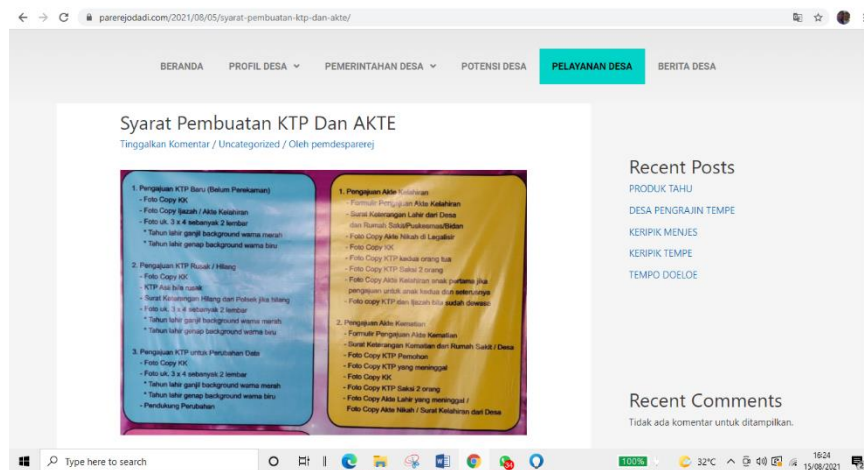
parerejodadi.com/2021/08/05/syarat-pembuatan-ktp-dan-akte/

BERANDA PROFIL DESA PEMERINTAHAN DESA POTENSI DESA PELAYANAN DESA BERITA DESA

Syarat Pembuatan KTP Dan AKTE

Tinggalkan Komentar / Uncategorized / Oleh pemdesparerej

1. Pengajuan KTP Baru (Belum Perekaman)
- Foto Copy KK
- Foto Copy Ijazah / Akte Kelahiran
- Foto uk. 3 x 4 sebanyak 2 lembar
* Tahun lahir ganjil background warna merah
* Tahun lahir genap background warna biru

2. Pengajuan KTP Rusak / Hilang
- Foto Copy KK
- KTP Asli bila rusak
- Surat Keterangan Hilang dari Polsek jika hilang
- Foto uk. 3 x 4 sebanyak 2 lembar
* Tahun lahir ganjil background warna merah
* Tahun lahir genap background warna biru

3. Pengajuan KTP untuk Perubahan Data
- Foto Copy KK
- Foto uk. 3 x 4 sebanyak 2 lembar
* Tahun lahir ganjil background warna merah
* Tahun lahir genap background warna biru
- Pendukung Perubahan

1. Pengajuan Akte Kelahiran
- Formulir Pengajuan Akte Kelahiran
- Surat Keterangan Lahir dari Desa dan Rumah Sakit/Puskesmas/Bidan
- Foto Copy Akte Nikah di Legalisir
- Foto Copy KK
- Foto Copy KTP kedua orang tua
- Foto Copy KTP Saksi 2 orang
- Foto Copy Akte Kelahiran anak pertama jika pengajuan untuk anak kedua dan seterusnya
- Foto copy KTP dan Ijazah bila sudah dewasa

2. Pengajuan Akte Kematian
- Formulir Pengajuan Akte Kematian
- Surat Keterangan Kematian dari Desa dan Rumah Sakit / Desa
- Foto Copy KTP Pemohon
- Foto Copy KTP yang meninggal
- Foto Copy KK
- Foto Copy KTP Saksi 2 orang
- Foto Copy Akte Lahir yang meninggal / Foto Copy Akte Nikah / Surat Kelahiran dari Desa

Recent Posts
PRODUK TAHU
DESA PENGRAJIN TEMPE
KERIPIK MENJES
KERIPIK TEMPE
TEMPO DOELOE

Recent Comments
Tidak ada komentar untuk ditampilkan.

Type here to search
100%
32°C
16:24
15/08/2021